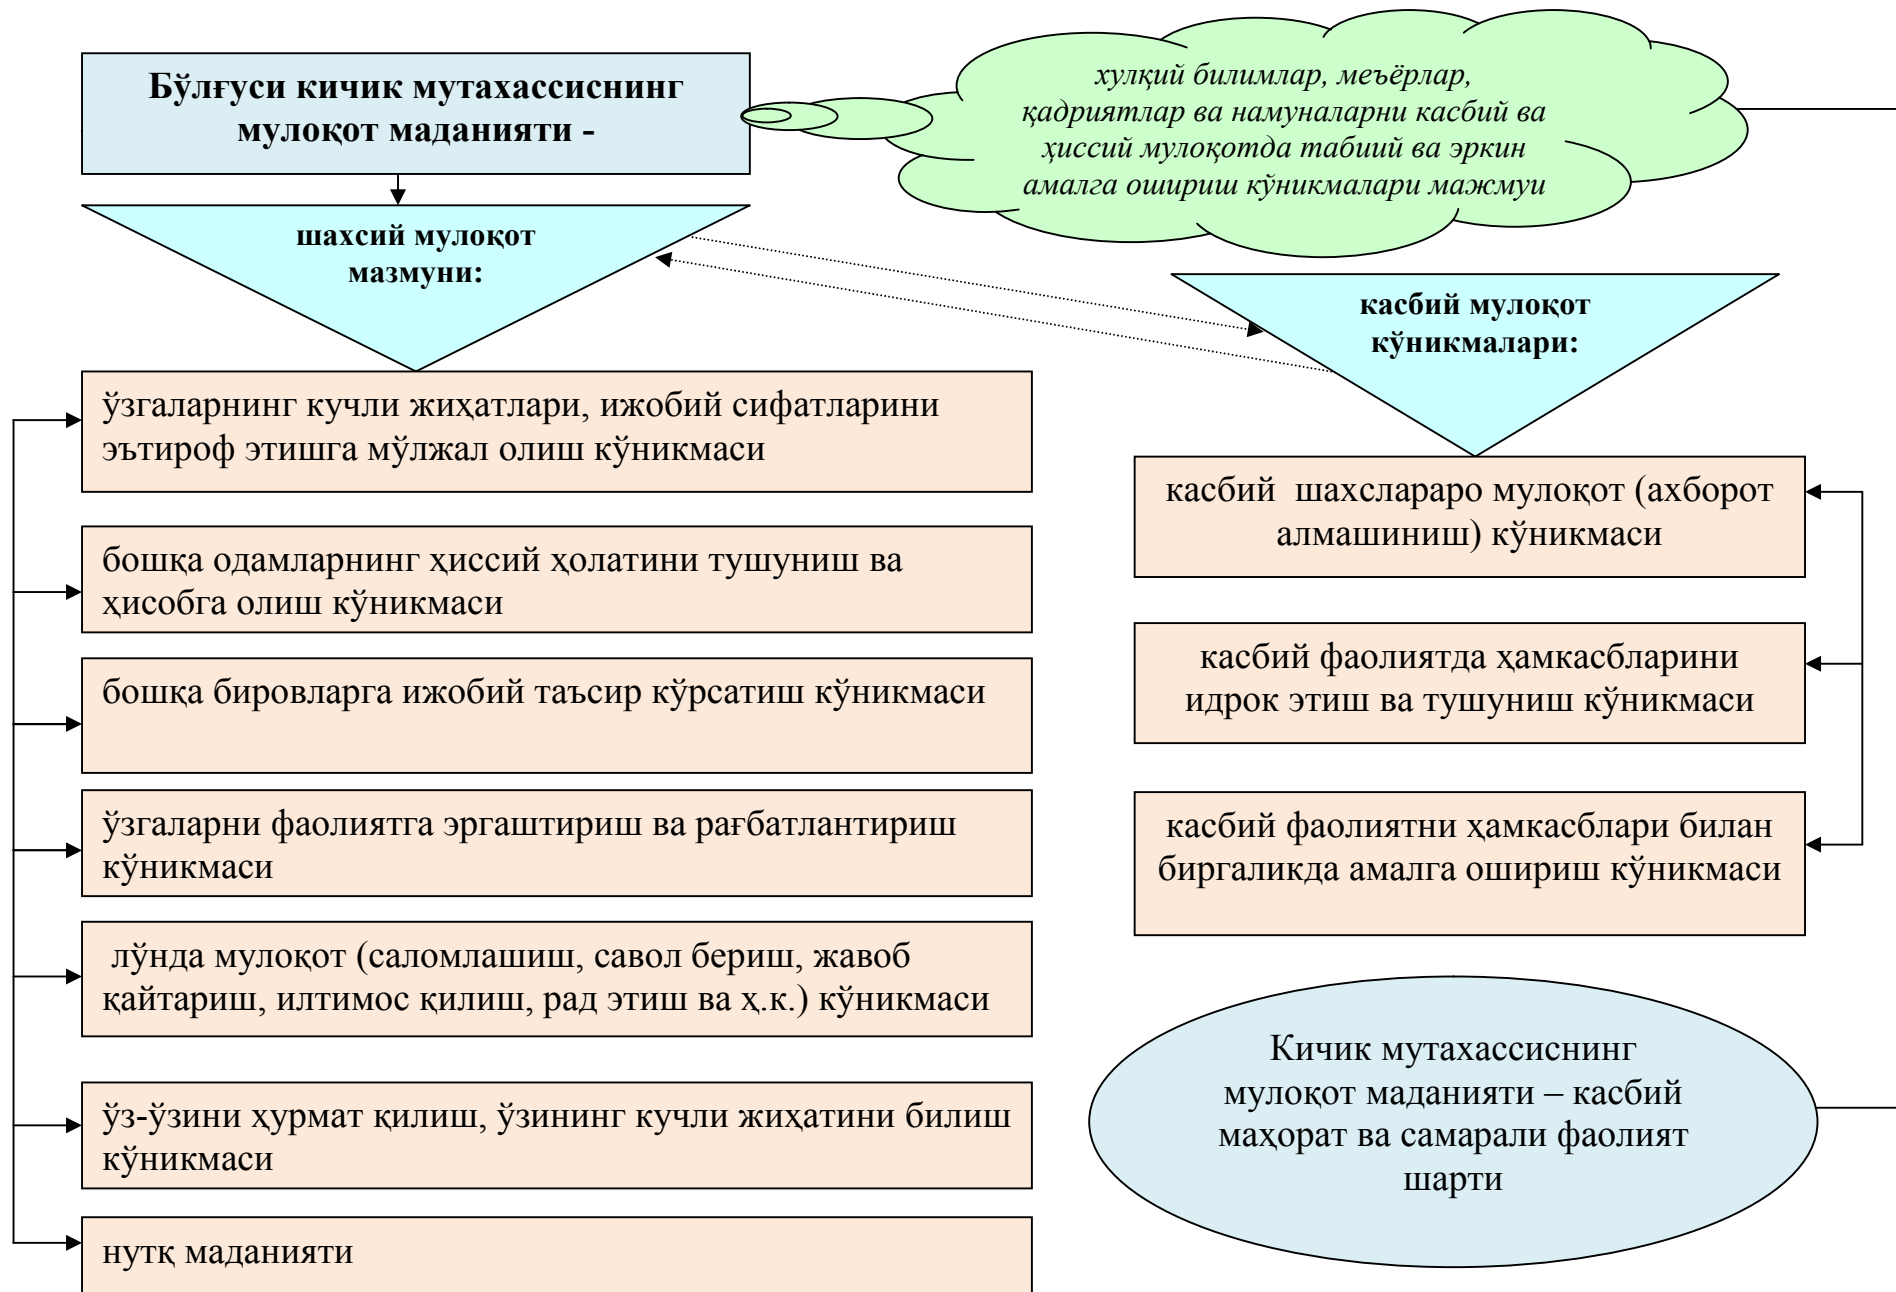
Бўлғуси кичик мутахассиснинг мулоқот маданияти -

хулқий билимлар, меъёрлар, қадриятлар ва намуналарни касбий ва ҳиссий мулоқотда табиий ва эркин амалга ошириш кўникмалари мажмуи

шахсий мулоқот мазмуни:

касбий мулоқот кўникмалари:

ўзгаларнинг кучли жиҳатлари, ижобий сифатларини эътироф этишга мўлжал олиш кўникмаси

бошқа одамларнинг ҳиссий ҳолатини тушуниш ва ҳисобга олиш кўникмаси

бошқа бировларга ижобий таъсир кўрсатиш кўникмаси

ўзгаларни фаолиятга эргаштириш ва рағбатлантириш кўникмаси

лўнда мулоқот (саломлашиш, савол бериш, жавоб қайтариш, илтимос қилиш, рад этиш ва ҳ.к.) кўникмаси

ўз-ўзини ҳурмат қилиш, ўзининг кучли жиҳатини билиш кўникмаси

нутқ маданияти

касбий шахслараро мулоқот (ахборот алмашиниш) кўникмаси

касбий фаолиятда ҳамкасбларини идрок этиш ва тушуниш кўникмаси

касбий фаолиятни ҳамкасблари билан биргаликда амалга ошириш кўникмаси

Кичик мутахассиснинг мулоқот маданияти – касбий маҳорат ва самарали фаолият шарти